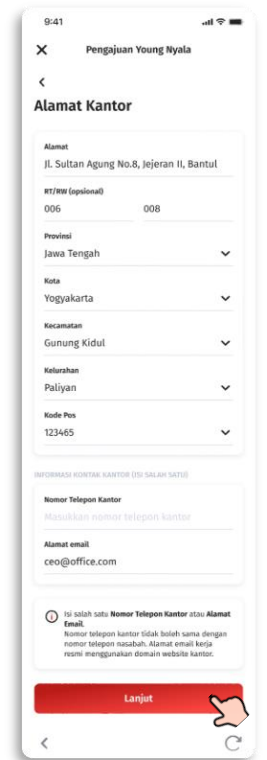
9:41

Pengajuan Young Nyala

Alamat Kantor

Alamat
Jl. Sultan Agung No.8, Jejeran II, Bantul

RT/RW (opsional)
006
008

Provinsi
Jawa Tengah

Kota
Yogyakarta

Kecamatan
Gunung Kidul

Kelurahan
Paliyan

Kode Pos
123465

INFORMASI KONTAK KANTOR (ISI SALAH SATU)

Nomor Telepon Kantor
Masukkan nomor telepon kantor

Alamat email
ceo@office.com

Isi salah satu Nomor Telepon Kantor atau Alamat Email.
Nomor telepon kantor tidak boleh sama dengan nomor telepon nasabah. Alamat email kerja resmi menggunakan domain website kantor.

Lanjut